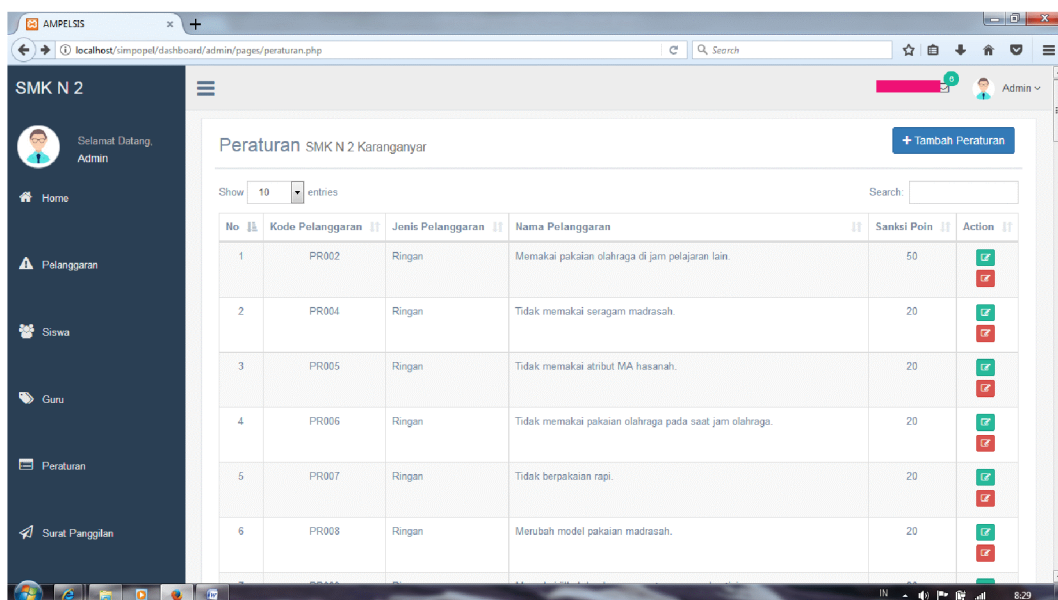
AMPELSIS

localhost/simpopel/dashboard/admin/pages/peraturan.php

Search

SMK N 2

0

Admin

Selamat Datang, Admin

Home

Pelanggaran

Siswa

Guru

Peraturan

Surat Panggilan

Peraturan SMK N 2 Karanganyar

+ Tambah Peraturan

Show 10 entries

Search:

| No | Kode Pelanggaran | Jenis Pelanggaran | Nama Pelanggaran | Sanksi Poin | Action |
|---|---|---|---|---|---|
| 1 | PR002 | Ringan | Memakai pakaian olahraga di jam pelajaran lain. | 50 | |
| 2 | PR004 | Ringan | Tidak memakai seragam madrasah. | 20 | |
| 3 | PR005 | Ringan | Tidak memakai atribut MA hasanah. | 20 | |
| 4 | PR006 | Ringan | Tidak memakai pakaian olahraga pada saat jam olahraga. | 20 | |
| 5 | PR007 | Ringan | Tidak berpakaian rapi. | 20 | |
| 6 | PR008 | Ringan | Merubah model pakaian madrasah. | 20 | |

IN 8:29